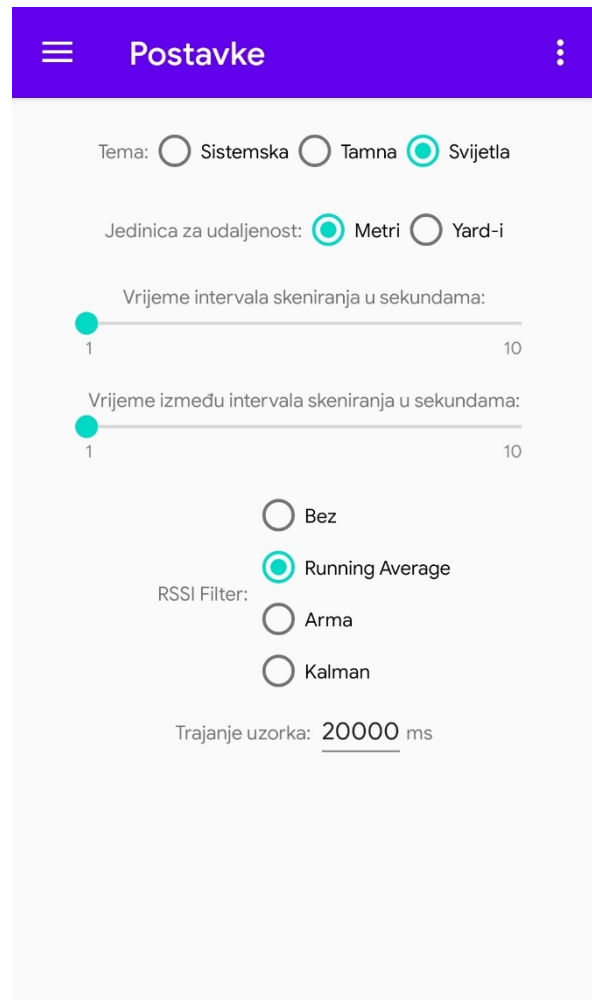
Postavke

Tema: Sistemska Tamna Svijetla

Jedinica za udaljenost: Metri Yard-i

Vrijeme intervala skeniranja u sekundama:

1 10

Vrijeme između intervala skeniranja u sekundama:

1 10

RSSI Filter: Bez Running Average Arma Kalman

Trajanje uzorka: 20000 ms